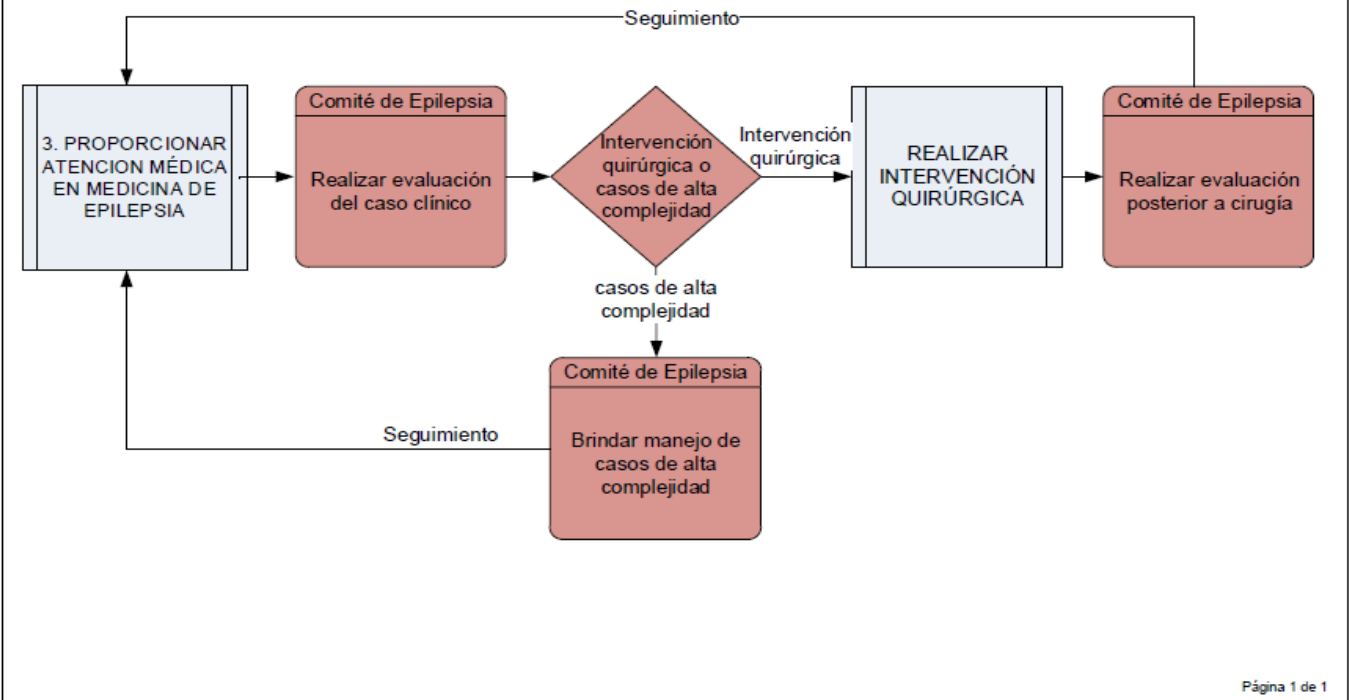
Seguimiento

3. PROPORCIONAR ATENCION MÉDICA EN MEDICINA DE EPILEPSIA

Comité de Epilepsia

Realizar evaluación del caso clínico

Intervención quirúrgica o casos de alta complejidad

Intervención quirúrgica

REALIZAR INTERVENCIÓN QUIRÚRGICA

Comité de Epilepsia

Realizar evaluación posterior a cirugía

casos de alta complejidad

Comité de Epilepsia

Brindar manejo de casos de alta complejidad

Seguimiento

Página 1 de 1